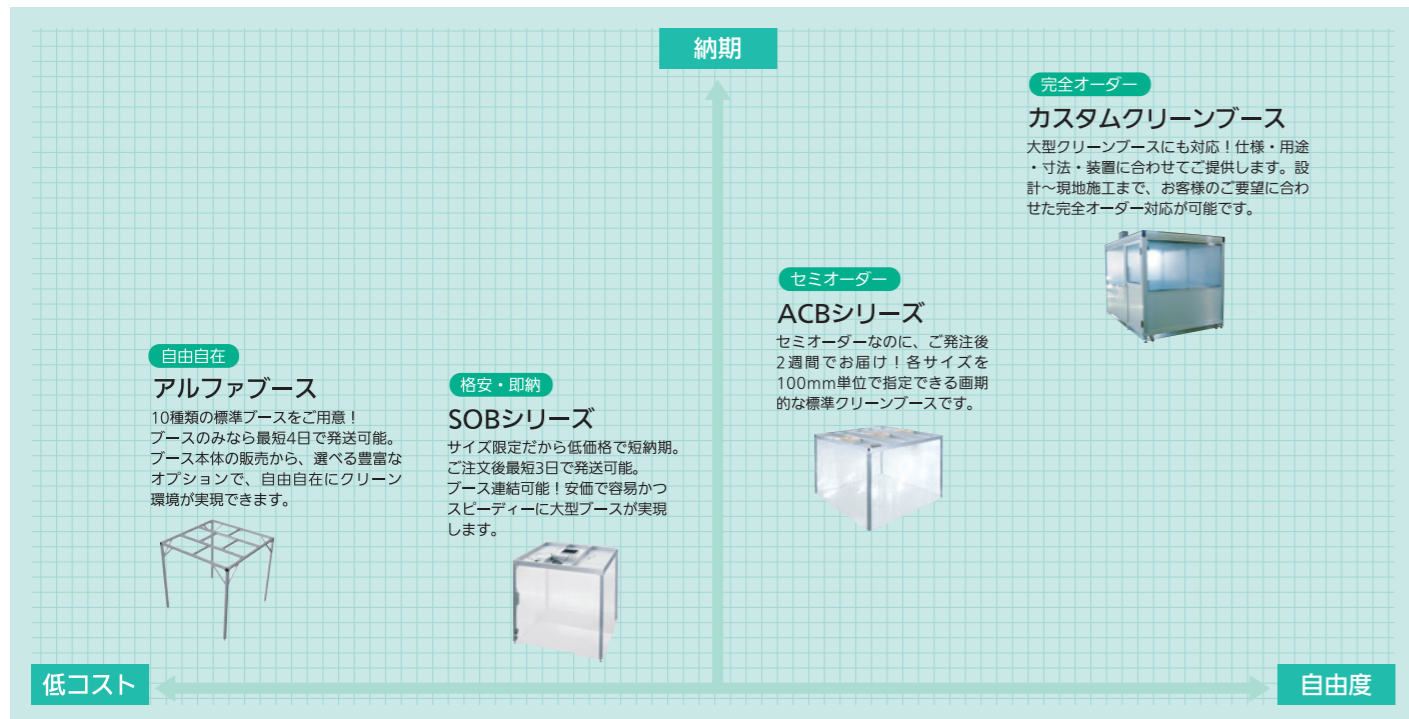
納期

完全オーダー

カスタムクリーンブース

大型クリーンブースにも対応！仕様・用途・寸法・装置に合わせてご提供します。設計～現地施工まで、お客様のご要望に合わせた完全オーダー対応が可能です。

セミオーダー

ACBシリーズ

セミオーダーなのに、ご発注後2週間でお届け！各サイズを100mm単位で指定できる画期的な標準クリーンブースです。

自由自在

アルファブース

10種類の標準ブースをご用意！ブースのみなら最短4日で発送可能。ブース本体の販売から、選べる豊富なオプションで、自由自在にクリーン環境が実現できます。

格安・即納

SOBシリーズ

サイズ限定だから低価格で短納期。ご注文後最短3日で発送可能。ブース連結可能！安価で容易かつスピーディーに大型ブースが実現します。

低コスト

自由度